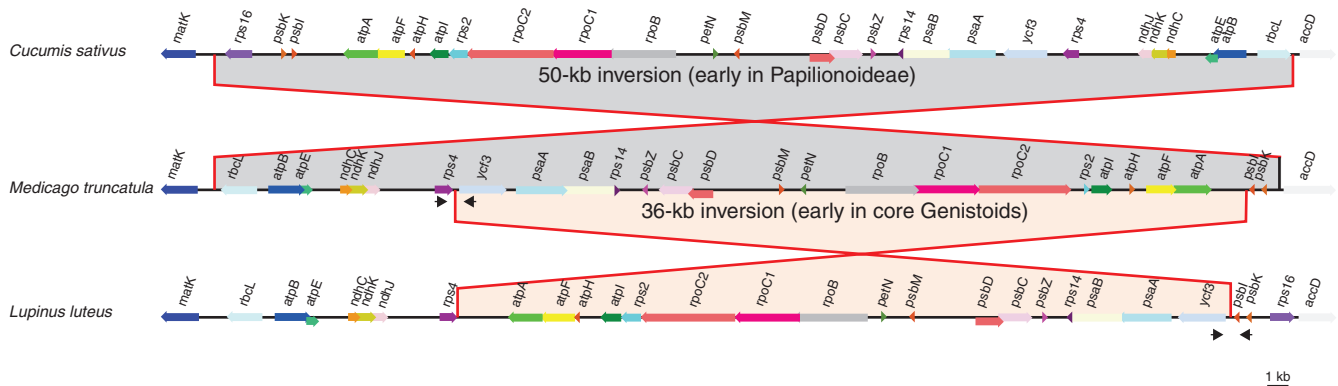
Cucumis sativus

matK rps16 psbK psbI atpA atpF atpH atpI rps2 rpoC2 rpoC1 rpoB petN psbM psbD psbC psbZ rps14 psaB psaA ycf3 rps4 ndhJ ndhK ndhC atpE atpB rbcL accD

50-kb inversion (early in Papilionoideae)

Medicago truncatula

matK rbcL atpB atpE ndhC ndhK ndhJ rps4 ycf3 psaA psaB rps14 psbZ psbC psbD psbM petN rpoB rpoC1 rpoC2 rps2 atpI atpH atpF atpA psbI psbK accD

36-kb inversion (early in core Genistoids)

Lupinus luteus

matK rbcL atpB atpE ndhC ndhK ndhJ rps4 atpA atpF atpH atpI rps2 rpoC2 rpoC1 rpoB petN psbM psbD psbC psbZ rps14 psaB psaA ycf3 psbI psbK rps16

1 kb